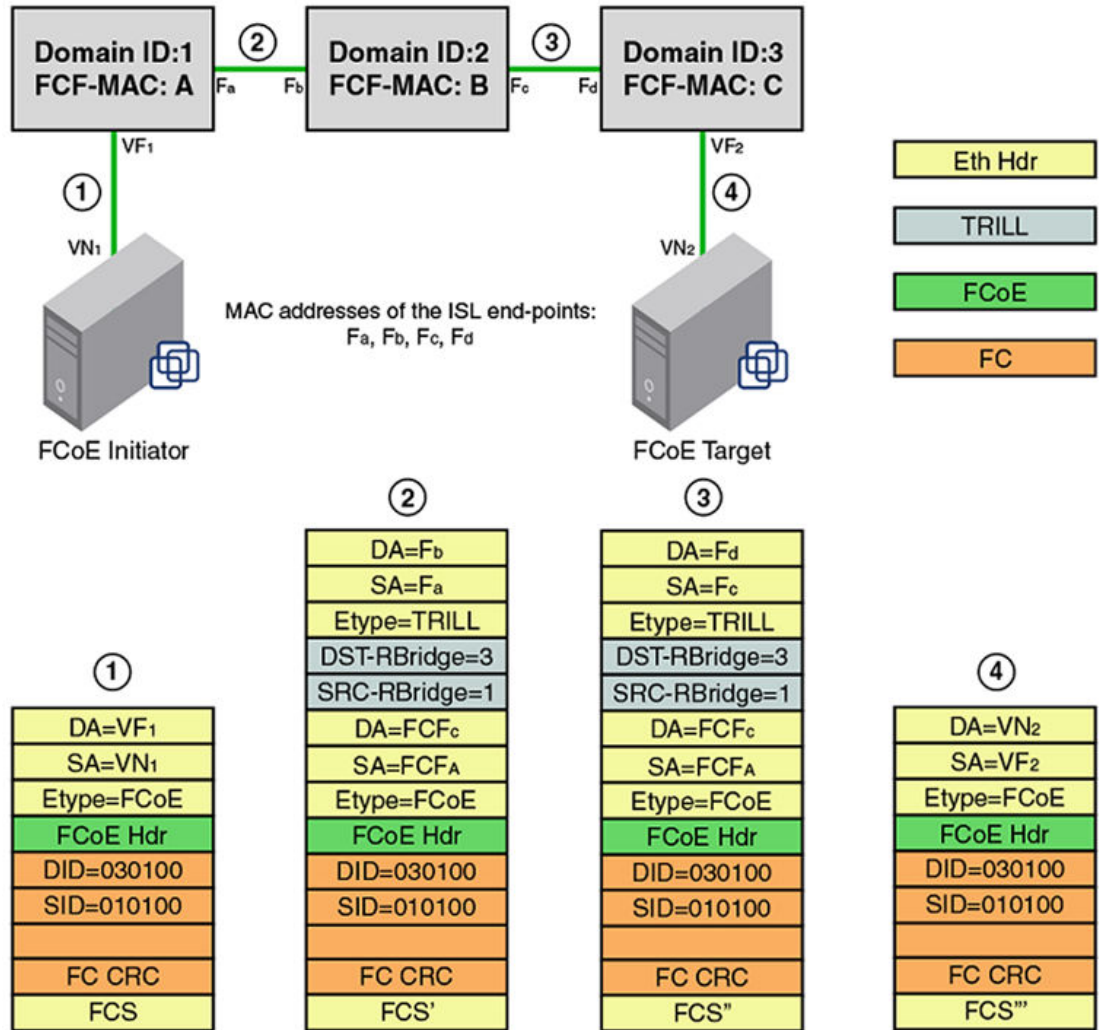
Domain ID:1
FCF-MAC: A

②

Domain ID:2
FCF-MAC: B

③

Domain ID:3
FCF-MAC: C

$F_a$ $F_b$ $F_c$ $F_d$

$VF_1$

①

$VN_1$

$VF_2$

④

$VN_2$

Eth Hdr

TRILL

FCoE

FC

MAC addresses of the ISL end-points: $F_a$, $F_b$, $F_c$, $F_d$

FCoE Initiator

FCoE Target

①

| |
|---|
| DA=$VF_1$ |
| SA=$VN_1$ |
| Etype=FCoE |
| FCoE Hdr |
| DID=030100 |
| SID=010100 |
| |
| FC CRC |
| FCS |

②

| |
|---|
| DA=$F_b$ |
| SA=$F_a$ |
| Etype=TRILL |
| DST-RBridge=3 |
| SRC-RBridge=1 |
| DA=$FCF_C$ |
| SA=$FCF_A$ |
| Etype=FCoE |
| FCoE Hdr |
| DID=030100 |
| SID=010100 |
| |
| FC CRC |
| FCS' |

③

| |
|---|
| DA=$F_d$ |
| SA=$F_c$ |
| Etype=TRILL |
| DST-RBridge=3 |
| SRC-RBridge=1 |
| DA=$FCF_C$ |
| SA=$FCF_A$ |
| Etype=FCoE |
| FCoE Hdr |
| DID=030100 |
| SID=010100 |
| |
| FC CRC |
| FCS" |

④

| |
|---|
| DA=$VN_2$ |
| SA=$VF_2$ |
| Etype=FCoE |
| FCoE Hdr |
| DID=030100 |
| SID=010100 |
| |
| FC CRC |
| FCS"' |